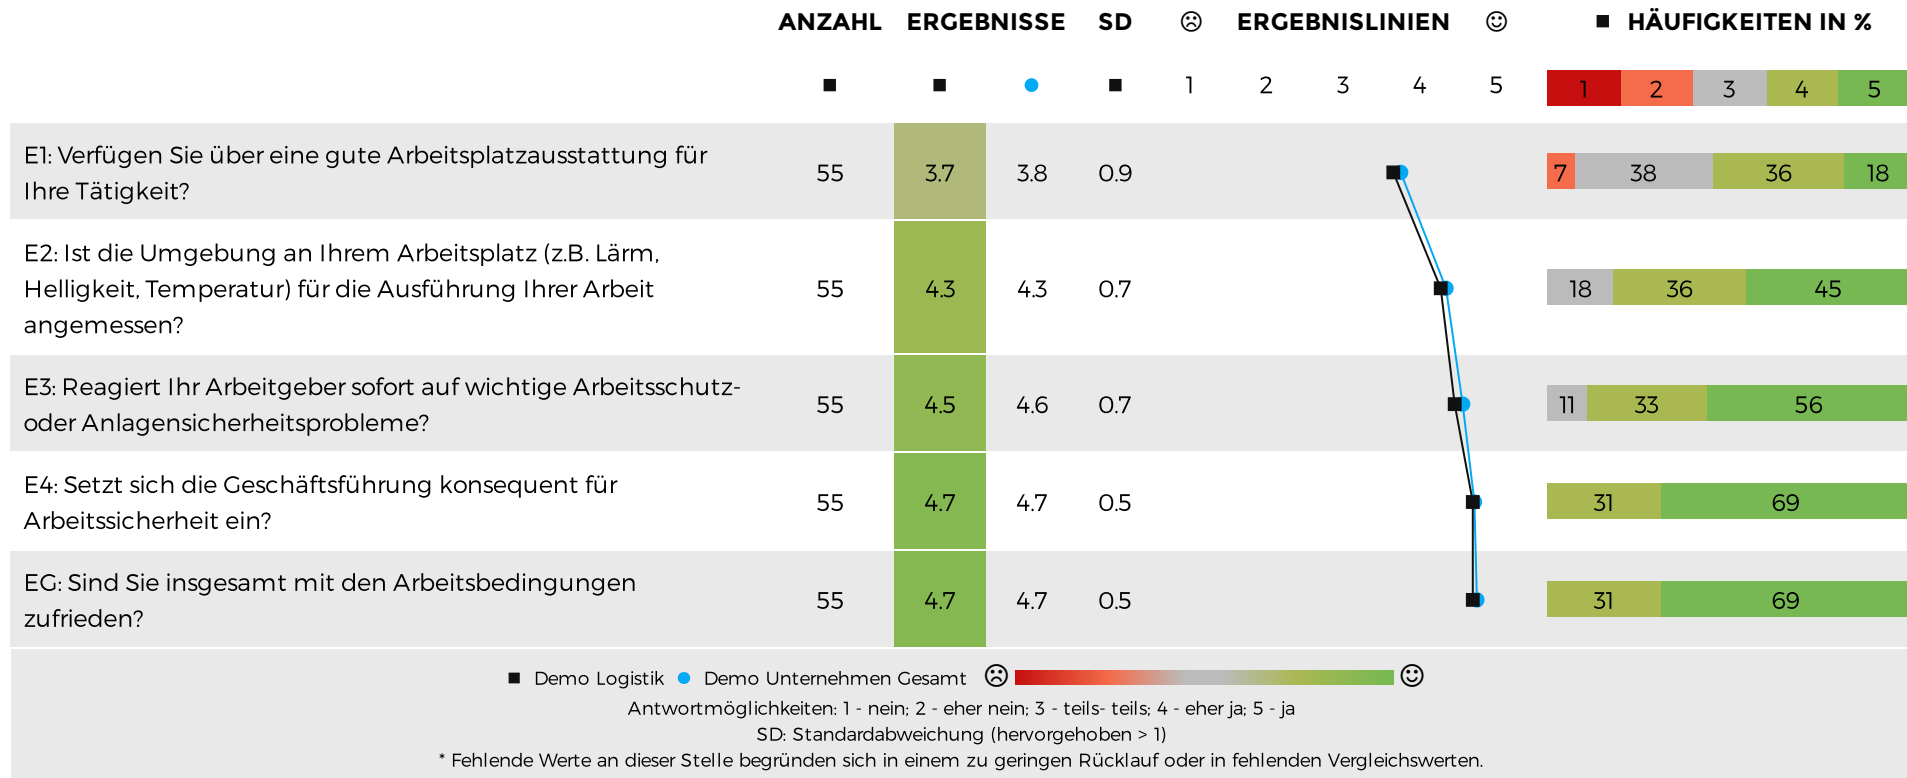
| | ANZAHL | ERGEBNISSE | | SD | ☹ ERGEBNISLINIEN ☺ | ■ HÄUFIGKEITEN IN % |
|---|---|---|---|---|---|---|
| | ■ | ■ | ● | ■ | 1 2 3 4 5 | 1 2 3 4 5 |
| E1: Verfügen Sie über eine gute Arbeitsplatzausstattung für Ihre Tätigkeit? | 55 | 3.7 | 3.8 | 0.9 | | 7 38 36 18 |
| E2: Ist die Umgebung an Ihrem Arbeitsplatz (z.B. Lärm, Helligkeit, Temperatur) für die Ausführung Ihrer Arbeit angemessen? | 55 | 4.3 | 4.3 | 0.7 | | 18 36 45 |
| E3: Reagiert Ihr Arbeitgeber sofort auf wichtige Arbeitsschutz- oder Anlagensicherheitsprobleme? | 55 | 4.5 | 4.6 | 0.7 | | 11 33 56 |
| E4: Setzt sich die Geschäftsführung konsequent für Arbeitssicherheit ein? | 55 | 4.7 | 4.7 | 0.5 | | 31 69 |
| EG: Sind Sie insgesamt mit den Arbeitsbedingungen zufrieden? | 55 | 4.7 | 4.7 | 0.5 | | 31 69 |

■ Demo Logistik ● Demo Unternehmen Gesamt ☹ ☺
Antwortmöglichkeiten: 1 - nein; 2 - eher nein; 3 - teils- teils; 4 - eher ja; 5 - ja
SD: Standardabweichung (hervorgehoben > 1)
* Fehlende Werte an dieser Stelle begründen sich in einem zu geringen Rücklauf oder in fehlenden Vergleichswerten.